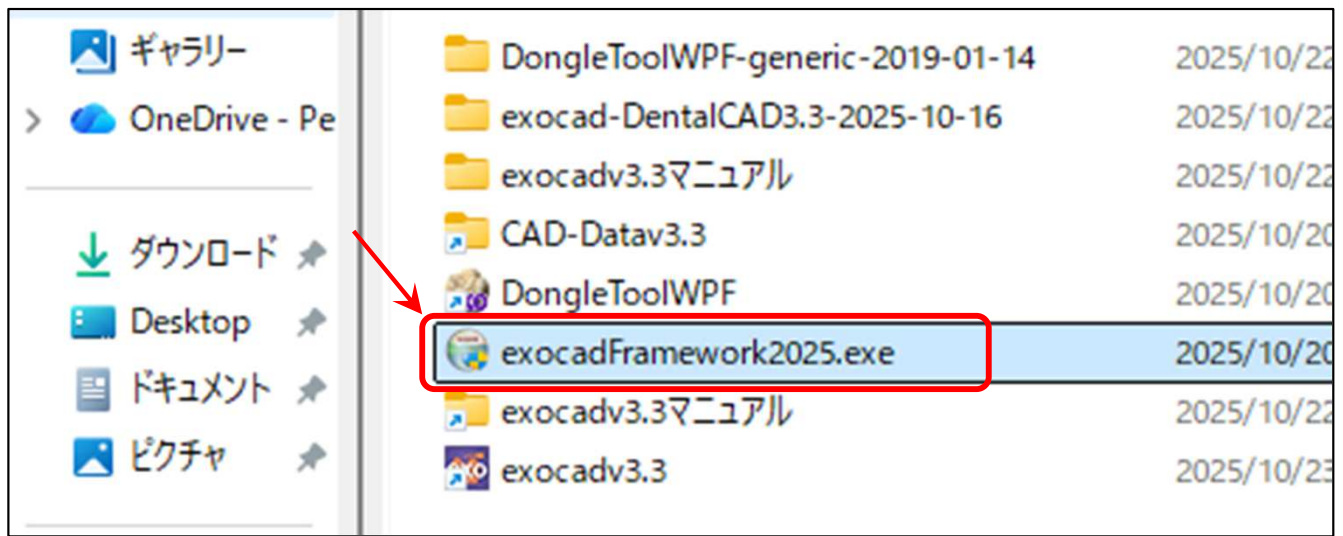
ギャラリー
OneDrive - Pe

ダウンロード
Desktop
ドキュメント
ピクチャ

DongleToolWPF-generic-2019-01-14 2025/10/22
exocad-DentalCAD3.3-2025-10-16 2025/10/22
exocadv3.3マニュアル 2025/10/22
CAD-Datav3.3 2025/10/20
DongleToolWPF 2025/10/20
exocadFramework2025.exe 2025/10/20
exocadv3.3マニュアル 2025/10/22
exocadv3.3 2025/10/23